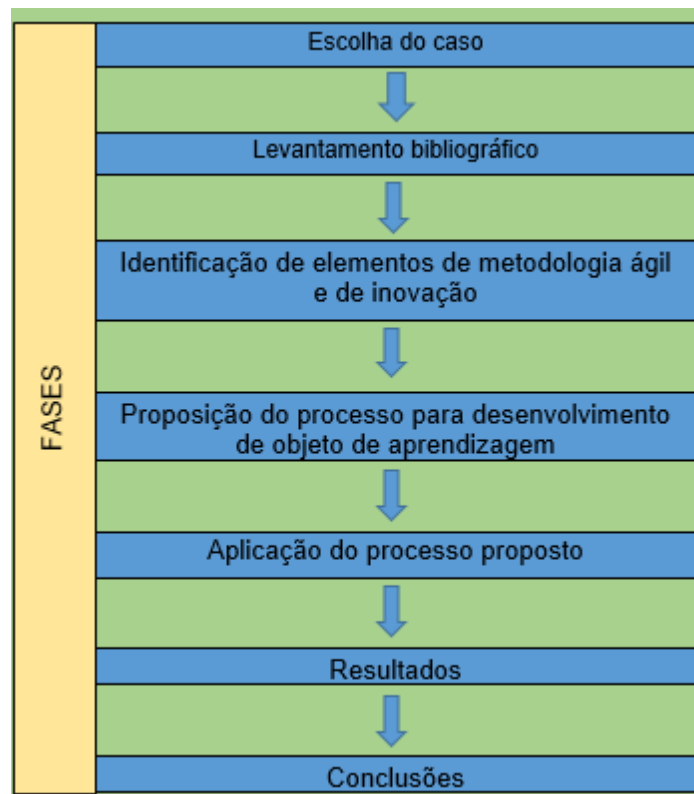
FASES

Escolha do caso

Levantamento bibliográfico

Identificação de elementos de metodologia ágil e de inovação

Proposição do processo para desenvolvimento de objeto de aprendizagem

Aplicação do processo proposto

Resultados

Conclusões